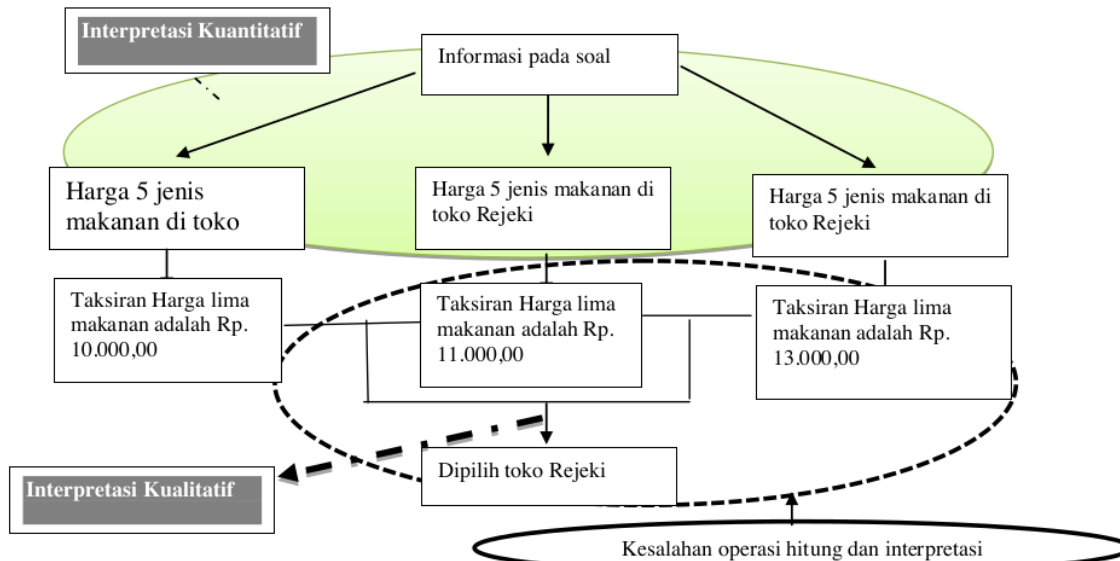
Interpretasi Kuantitatif

Informasi pada soal

Harga 5 jenis makanan di toko

Harga 5 jenis makanan di toko Rejeki

Harga 5 jenis makanan di toko Rejeki

Taksiran Harga lima makanan adalah Rp. 10.000,00

Taksiran Harga lima makanan adalah Rp. 11.000,00

Taksiran Harga lima makanan adalah Rp. 13.000,00

Dipilih toko Rejeki

Interpretasi Kualitatif

Kesalahan operasi hitung dan interpretasi